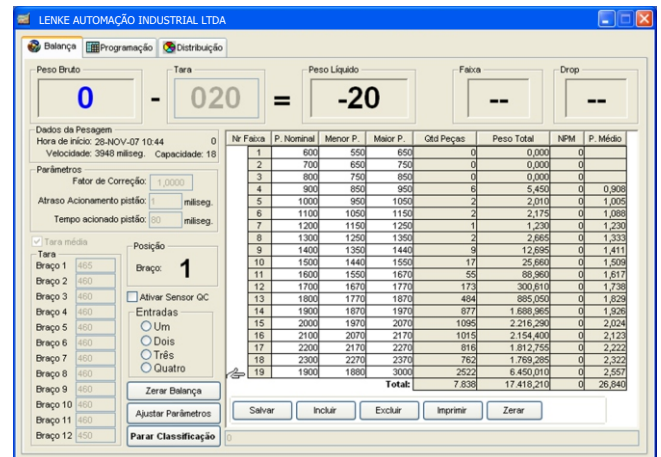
LENKE AUTOMAÇÃO INDUSTRIAL LTDA

Balança | Programação | Distribuição

Peso Bruto
0
-
Tara
020
=
Peso Líquido
-20
Faixa
--
Drop
--

Dados da Pesagem
Hora de início: 28-NOV-07 10:44 0
Velocidade: 3948 miliseg. Capacidade: 18

Parâmetros
Fator de Correção: 1,0000
Atraso Acionamento pistão: 1 miliseg.
Tempo acionado pistão: 80 miliseg.

Tara média
Tara
Braço 1 465
Braço 2 460
Braço 3 460
Braço 4 460
Braço 5 460
Braço 6 460
Braço 7 460
Braço 8 460
Braço 9 460
Braço 10 460
Braço 11 460
Braço 12 450

Posição
Braço: 1

Ativar Sensor QC
Entradas
Um
Dois
Três
Quatro

Zerar Balança
Ajustar Parâmetros
Parar Classificação

| Nr Faixa | P. Nominal | Menor P. | Maior P. | Qtd Peças | Peso Total | NPM | P. Médio |
|---|---|---|---|---|---|---|---|
| 1 | 600 | 550 | 650 | 0 | 0,000 | 0 | |
| 2 | 700 | 650 | 750 | 0 | 0,000 | 0 | |
| 3 | 800 | 750 | 850 | 0 | 0,000 | 0 | |
| 4 | 900 | 850 | 950 | 6 | 5,450 | 0 | 0,908 |
| 5 | 1000 | 950 | 1050 | 2 | 2,010 | 0 | 1,005 |
| 6 | 1100 | 1050 | 1150 | 2 | 2,175 | 0 | 1,088 |
| 7 | 1200 | 1150 | 1250 | 1 | 1,230 | 0 | 1,230 |
| 8 | 1300 | 1250 | 1350 | 2 | 2,665 | 0 | 1,333 |
| 9 | 1400 | 1350 | 1440 | 9 | 12,695 | 0 | 1,411 |
| 10 | 1500 | 1440 | 1550 | 17 | 25,660 | 0 | 1,509 |
| 11 | 1600 | 1550 | 1670 | 55 | 88,960 | 0 | 1,617 |
| 12 | 1700 | 1670 | 1770 | 173 | 300,610 | 0 | 1,738 |
| 13 | 1800 | 1770 | 1870 | 484 | 885,050 | 0 | 1,829 |
| 14 | 1900 | 1870 | 1970 | 877 | 1.688,965 | 0 | 1,926 |
| 15 | 2000 | 1970 | 2070 | 1095 | 2.216,290 | 0 | 2,024 |
| 16 | 2100 | 2070 | 2170 | 1015 | 2.154,400 | 0 | 2,123 |
| 17 | 2200 | 2170 | 2270 | 816 | 1.812,755 | 0 | 2,222 |
| 18 | 2300 | 2270 | 2370 | 762 | 1.769,285 | 0 | 2,322 |
| 19 | 1900 | 1880 | 3000 | 2522 | 6.450,010 | 0 | 2,557 |
| | | | Total: | 7.838 | 17.418,210 | 0 | 26,840 |

Salvar | Incluir | Excluir | Imprimir | Zerar

0